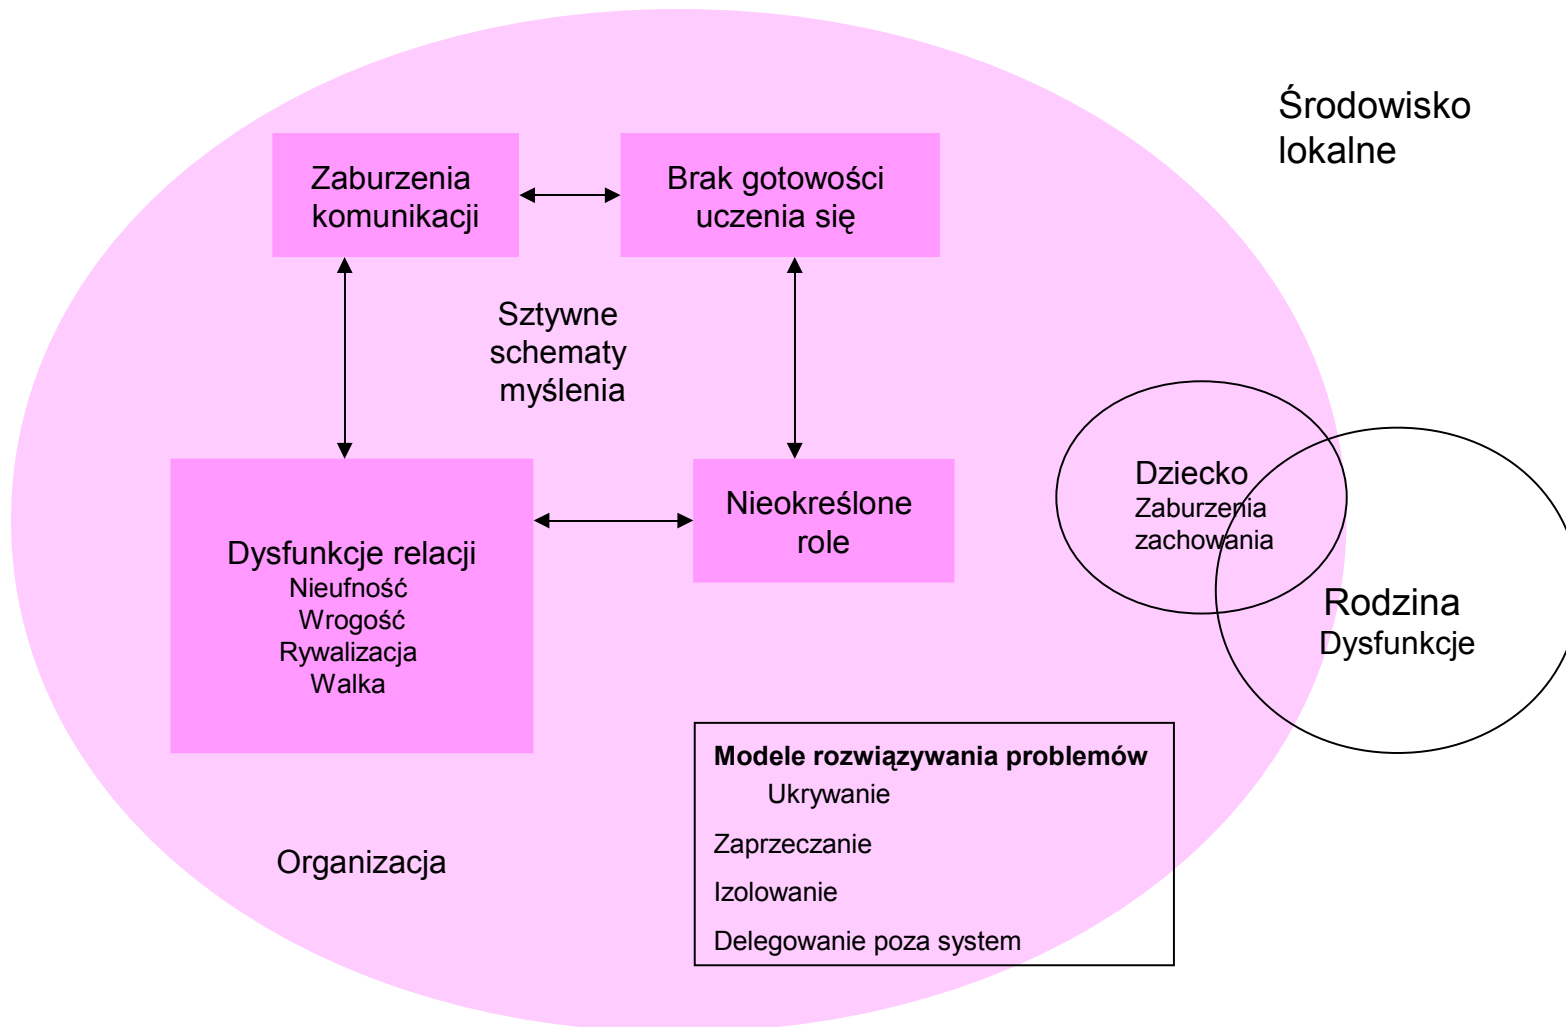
Środowisko lokalne

Zaburzenia komunikacji

Brak gotowości uczenia się

Sztywne schematy myślenia

Dysfunkcje relacji
Nieufność
Wrogość
Rywalizacja
Walka

Nieokreślone role

Dziecko
Zaburzenia zachowania

Rodzina
Dysfunkcje

**Modele rozwiązywania problemów**
Ukrywanie
Zaprzeczanie
Izolowanie
Delegowanie poza system

Organizacja